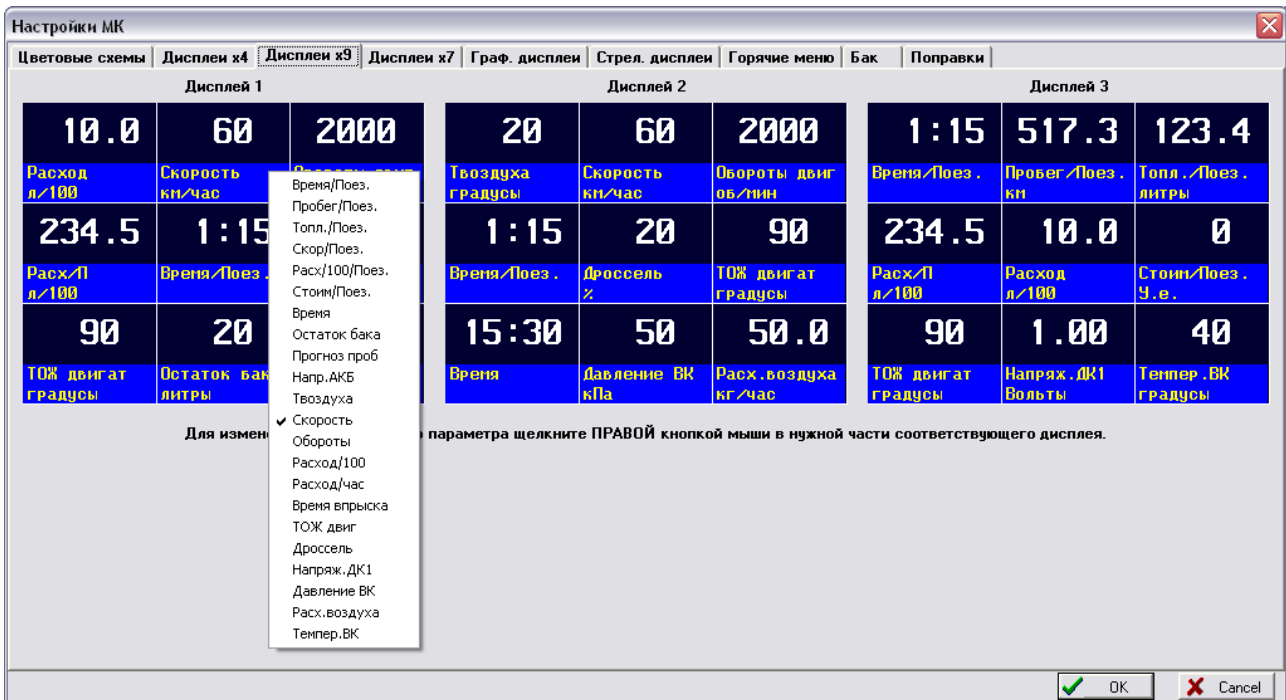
Настройки МК

Цветовые схемы | Дисплеи x4 | Дисплеи x9 | Дисплеи x7 | Граф. дисплеи | Стрел. дисплеи | Горячие меню | Бак | Поправки

Дисплей 1

10.0
Расход
л/100

60
Скорость
км/час

2000
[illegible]

234.5
Расх/П
л/100

1:15
Время/Поез.

90
ТОЖ двигат
градусы

20
Остаток бак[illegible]
литры

Время/Поез.
Пробег/Поез.
Топл./Поез.
Скор/Поез.
Расх/100/Поез.
Стоим/Поез.
Время
Остаток бака
Прогноз проб
Напр.АКБ
Твоздуха
✔ Скорость
Обороты
Расход/100
Расход/час
Время впрыска
ТОЖ двиг
Дроссель
Напряж.ДК1
Давление ВК
Расх.воздуха
Темпер.ВК

Дисплей 2

20
Твоздуха
градусы

60
Скорость
км/час

2000
Обороты двиг
об/мин

1:15
Время/Поез.

20
Дроссель
%

90
ТОЖ двигат
градусы

15:30
Время

50
Давление ВК
кПа

50.0
Расх.воздуха
кг/час

Дисплей 3

1:15
Время/Поез.

517.3
Пробег/Поез.
км

123.4
Топл./Поез.
литры

234.5
Расх/П
л/100

10.0
Расход
л/100

0
Стоим/Поез.
У.е.

90
ТОЖ двигат
градусы

1.00
Напряж.ДК1
Вольты

40
Темпер.ВК
градусы

Для измен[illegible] параметра щелкните ПРАВОЙ кнопкой мыши в нужной части соответствующего дисплея.

OK
Cancel